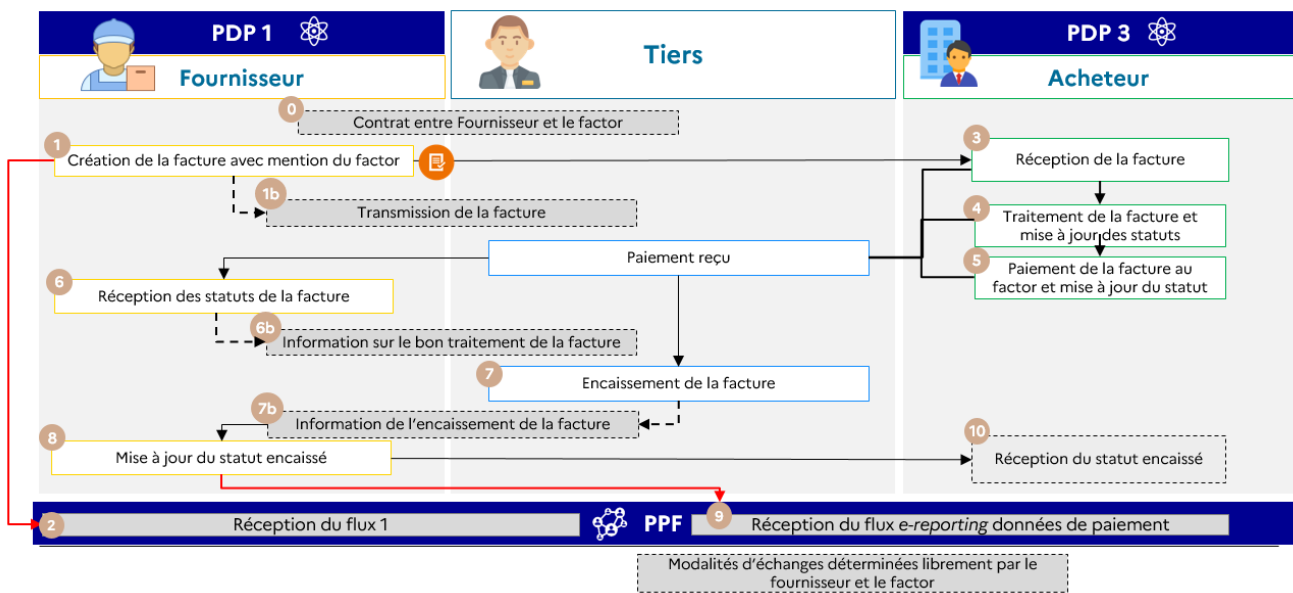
PDP 1

Fournisseur

Tiers

PDP 3

Acheteur

0 Contrat entre Fournisseur et le factor

1 Création de la facture avec mention du factor

1b Transmission de la facture

3 Réception de la facture

4 Traitement de la facture et mise à jour des statuts

5 Paiement de la facture au factor et mise à jour du statut

Paiement reçu

6 Réception des statuts de la facture

6b Information sur le bon traitement de la facture

7 Encaissement de la facture

7b Information de l'encaissement de la facture

8 Mise à jour du statut encaissé

10 Réception du statut encaissé

2 Réception du flux 1

PPF

9 Réception du flux *e-reporting* données de paiement

Modalités d'échanges déterminées librement par le fournisseur et le factor